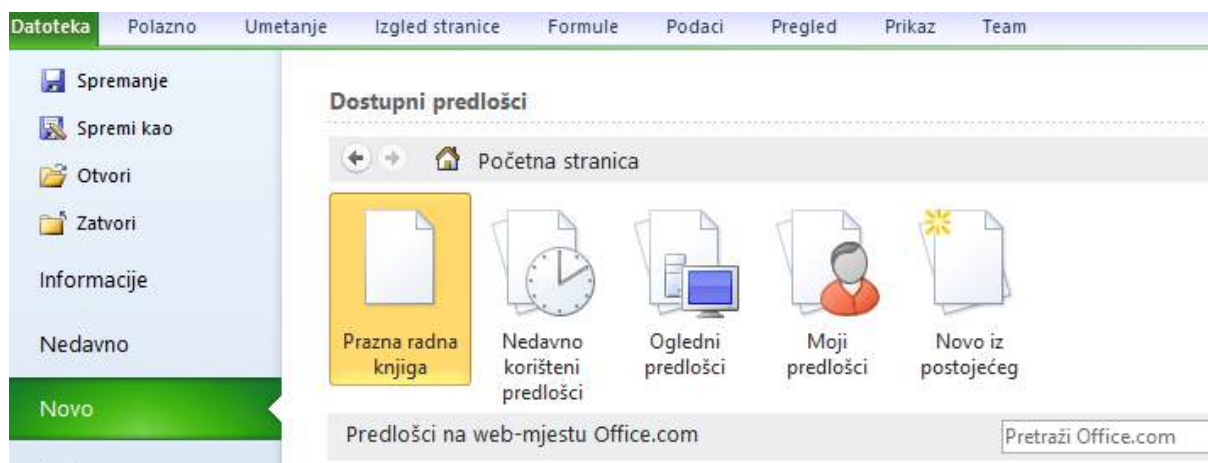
Datoteka Polazno Umetanje Izgled stranice Formule Podaci Pregled Prikaz Team

Spremanje
Spremi kao
Otvori
Zatvori
Informacije
Nedavno
Novo

Dostupni predlošci

Početna stranica

Prazna radna knjiga
Nedavno korišteni predlošci
Ogledni predlošci
Moji predlošci
Novo iz postojećeg

Predlošci na web-mjestu Office.com
Pretraži Office.com